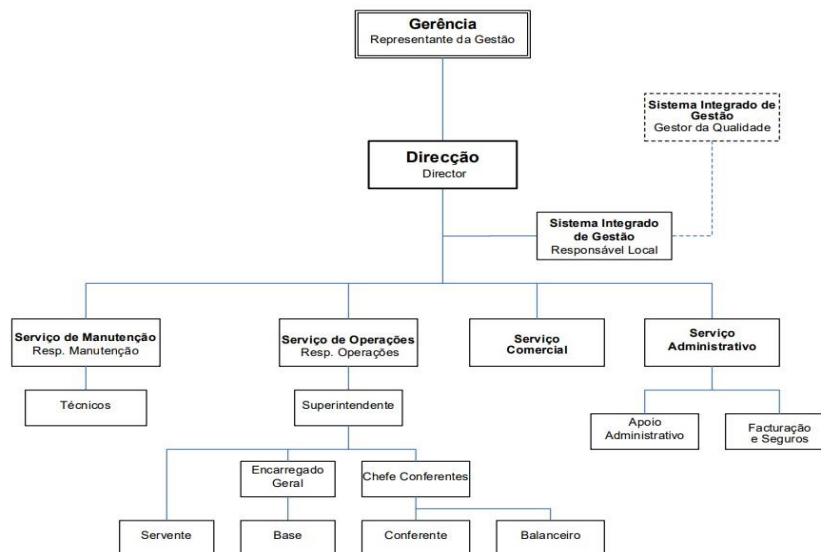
Gerência
Representante da Gestão

Sistema Integrado de Gestão
Gestor da Qualidade

Direcção
Director

Sistema Integrado de Gestão
Responsável Local

Serviço de Manutenção
Resp. Manutenção

Serviço de Operações
Resp. Operações

Serviço Comercial

Serviço Administrativo

Técnicos

Superintendente

Apoio Administrativo

Facturação e Seguros

Encarregado Geral

Chefe Conferentes

Servente

Base

Conferente

Balanceiro